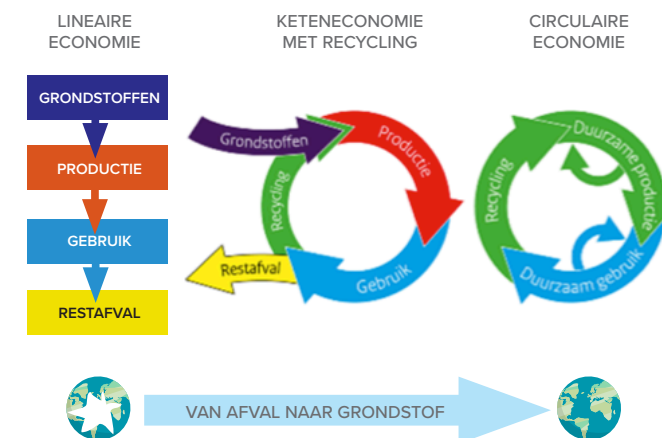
LINEAIRE ECONOMIE

GRONDSTOFFEN

PRODUCTIE

GEBRUIK

RESTAFVAL

KETENECONOMIE MET RECYCLING

Grondstoffen

Productie

Gebruik

Recycling

Restafval

CIRCULAIRE ECONOMIE

Duurzame productie

Duurzaam gebruik

Recycling

VAN AFVAL NAAR GRONDSTOF